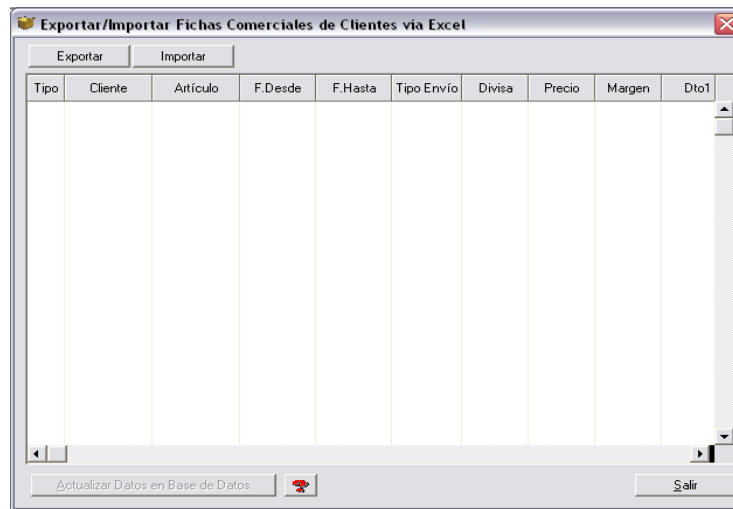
Exportar/Importar Fichas Comerciales de Clientes via Excel

Exportar Importar

| Tipo | Cliente | Artículo | F.Desde | F.Hasta | Tipo Envío | Divisa | Precio | Margen | Dto1 |
|---|---|---|---|---|---|---|---|---|---|

Actualizar Datos en Base de Datos

Salir